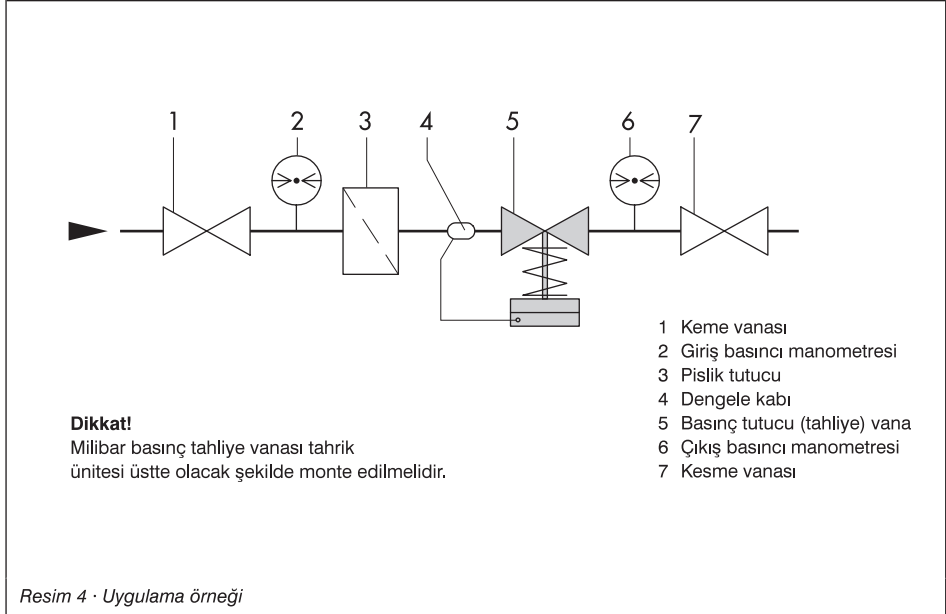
1 2 3 4 5 6 7

1 Keme vanası
2 Giriş basıncı manometresi
3 Pislik tutucu
4 Dengele kabı
5 Basınç tutucu (tahliye) vana
6 Çıkış basıncı manometresi
7 Kesme vanası

Dikkat!
Milibar basınç tahliye vanası tahrik ünitesi üstte olacak şekilde monte edilmelidir.

Resim 4 · Uygulama örneği